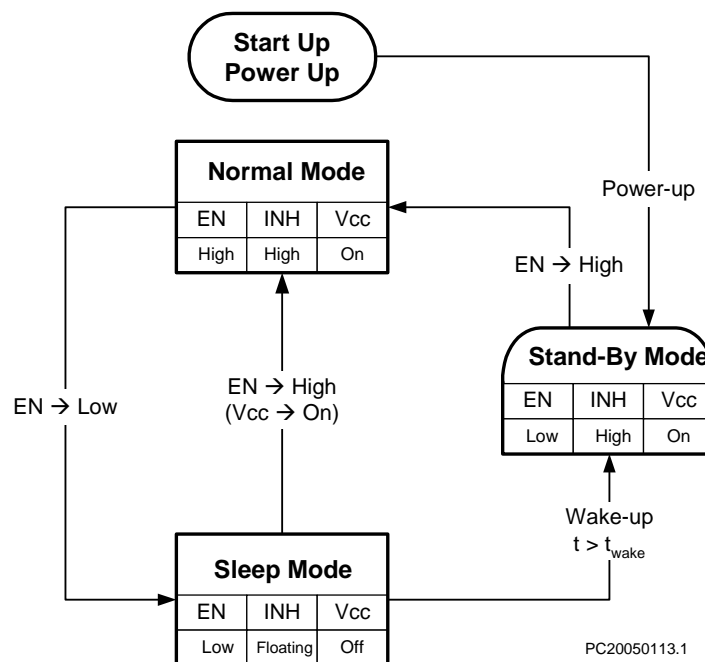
Start Up
Power Up

Normal Mode

| EN | INH | Vcc |
|---|---|---|
| High | High | On |

Power-up

EN → High

Stand-By Mode

| EN | INH | Vcc |
|---|---|---|
| Low | High | On |

EN → Low

EN → High
(Vcc → On)

Wake-up
$t > t_{wake}$

Sleep Mode

| EN | INH | Vcc |
|---|---|---|
| Low | Floating | Off |

PC20050113.1